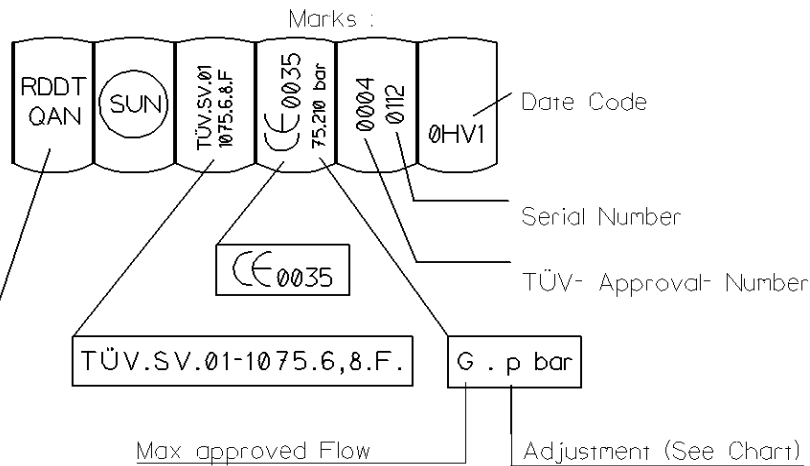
Marks :

RDDT QAN

SUN

TÜV.SV.01 1075.6.8.F

CE 0035 75.210 bar

0004

0112

0HV1

Date Code

Serial Number

TÜV- Approval- Number

CE 0035

TÜV.SV.01-1075.6,8.F.

G . p bar

Max approved Flow

Adjustment (See Chart)